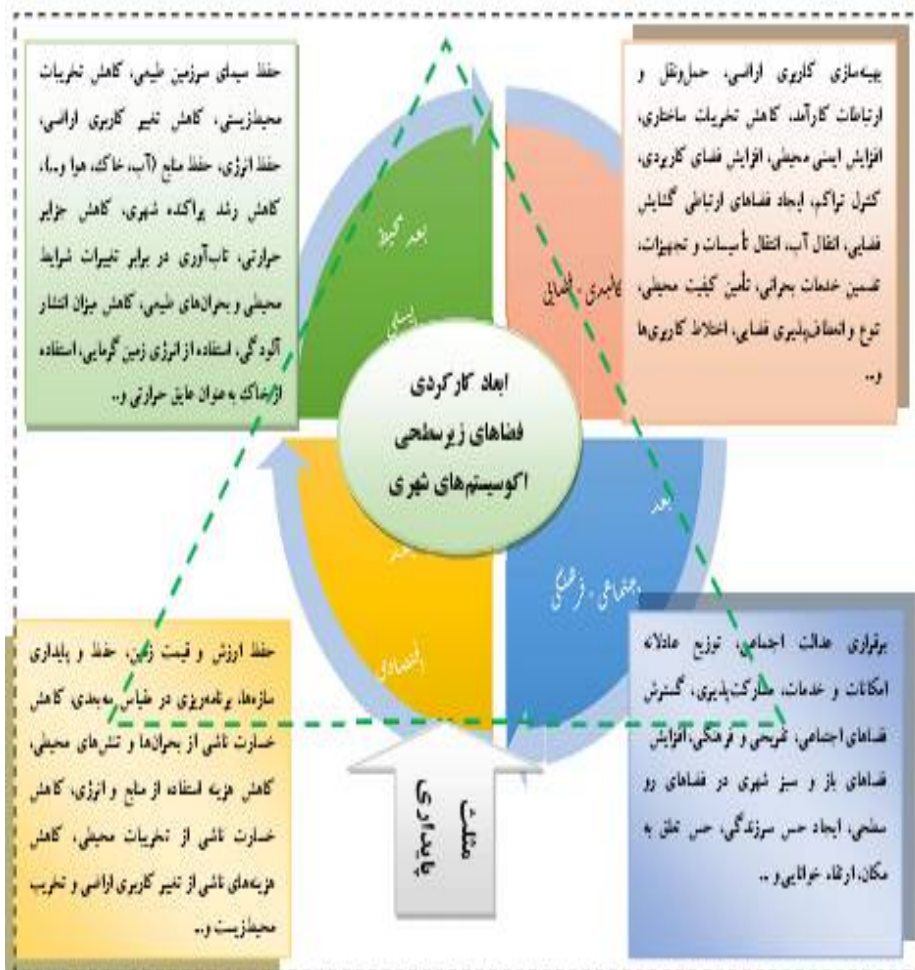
حفظ سیمای سرزمین طبیعی، کاهش تخریبات محیطزیستی، کاهش تغییر کاربری اراضی، حفظ انرژی، حفظ منابع (آب، خاک، هوا و...)، کاهش رشد پراکنده شهری، کاهش جزایر حرارتی، تاب‌آوری در برابر تغییرات شرایط محیطی و بحران‌های طبیعی، کاهش میزان انتشار آلودگی، استفاده از انرژی زمین گرمایی، استفاده از خاک به عنوان عایق حرارتی و...

بهینه‌سازی کاربری اراضی، حمل‌ونقل و ارتباطات کارآمد، کاهش تخریبات ساختاری، افزایش ایمنی محیطی، افزایش فضای کاربردی، کنترل تراکم، ایجاد فضاهای ارتباطی گشایش فضایی، انتقال آب، انتقال تأسیسات و تجهیزات، تسهیل خدمات بحرانی، تأمین کیفیت محیطی، تنوع و انعطاف‌پذیری فضایی، اختلاط کاربری‌ها و...

بعد محیط زیستی

کالبدی - فضایی

ابعاد کارکردی فضاهای زیرسطحی اکوسیستم‌های شهری

بعد اجتماعی - فرهنگی

بعد اقتصادی

حفظ ارزش و قیمت زمین، حفظ و پایداری سازه‌ها، برنامه‌ریزی در مقیاس سه‌بعدی، کاهش خسارت ناشی از بحران‌ها و تنش‌های محیطی، کاهش هزینه استفاده از منابع و انرژی، کاهش خسارت ناشی از تخریبات محیطی، کاهش هزینه‌های ناشی از تغییر کاربری اراضی و تخریب محیطزیست و...

مثلث پایداری

برقراری عدالت اجتماعی، توزیع عادلانه امکانات و خدمات، مشارکت‌پذیری، گسترش فضاهای اجتماعی، تفریحی و فرهنگی، افزایش فضاهای باز و سبز شهری در فضاهای رو سطحی، ایجاد حس سرزندگی، حس تعلق به مکان، ارتقاء خوانایی و...